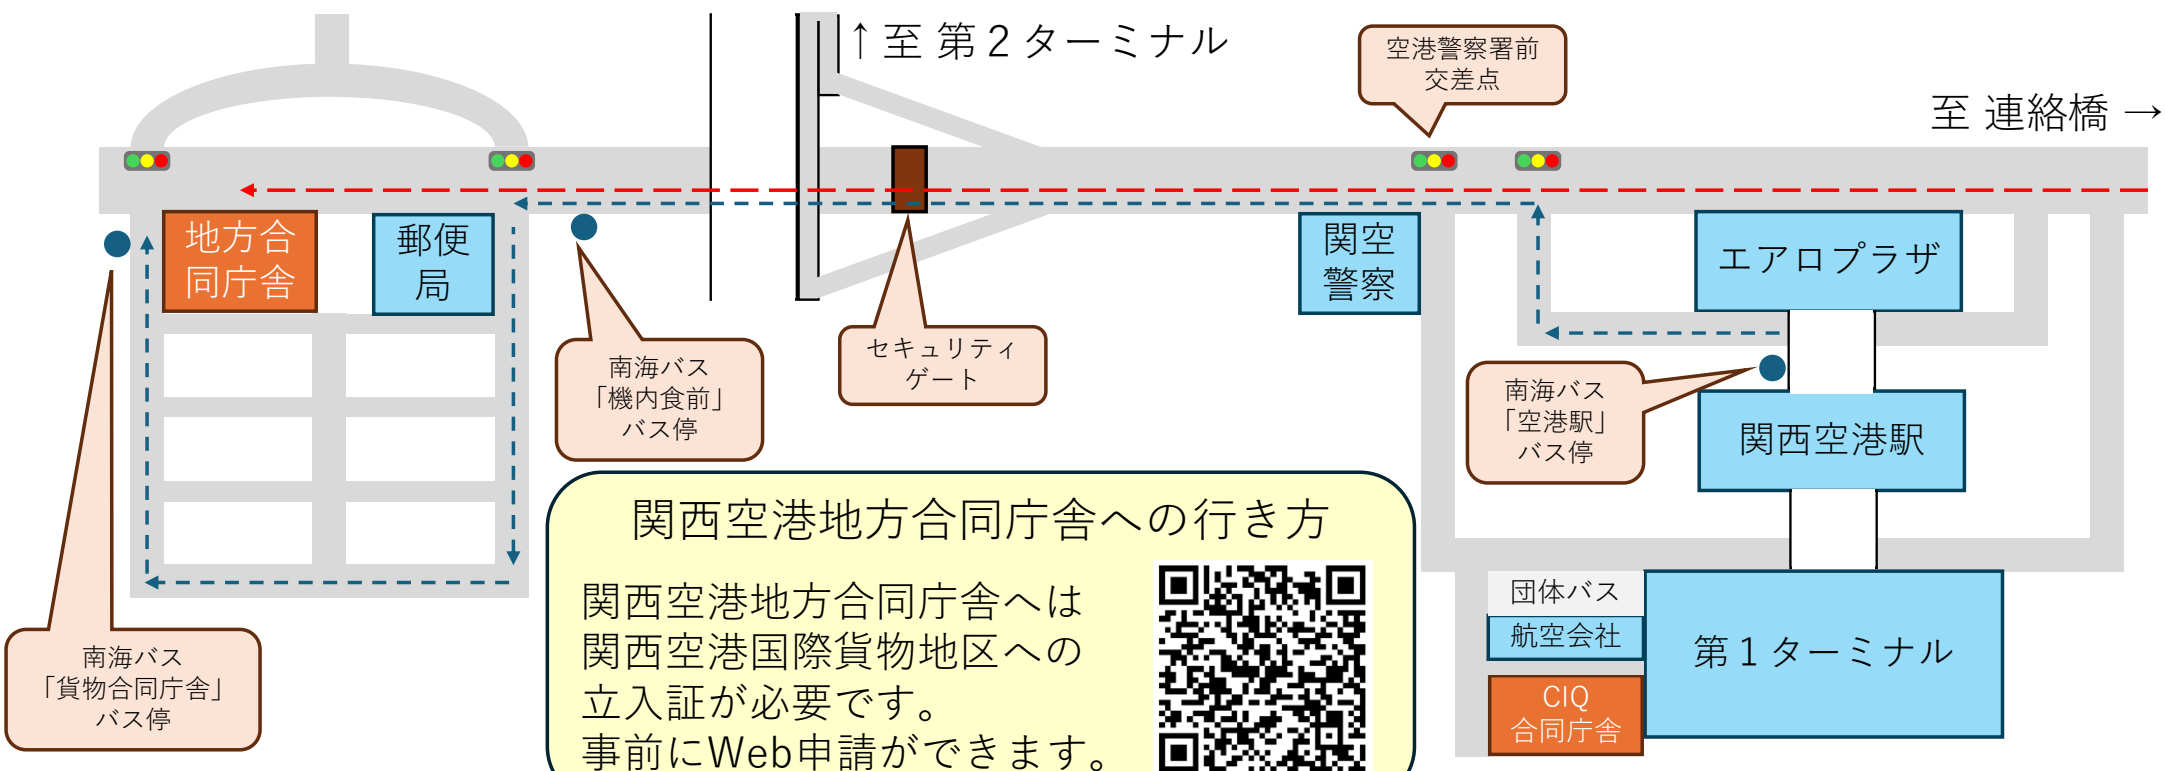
↑至 第２ターミナル

空港警察署前
交差点

至 連絡橋 →

地方合同庁舎

郵便局

関空警察

エアロプラザ

南海バス
「機内食前」
バス停

セキュリティゲート

南海バス
「空港駅」
バス停

関西空港駅

関西空港地方合同庁舎への行き方

関西空港地方合同庁舎へは関西空港国際貨物地区への立入証が必要です。
事前にWeb申請ができます。

団体バス

航空会社

第１ターミナル

CIQ
合同庁舎

南海バス
「貨物合同庁舎」
バス停